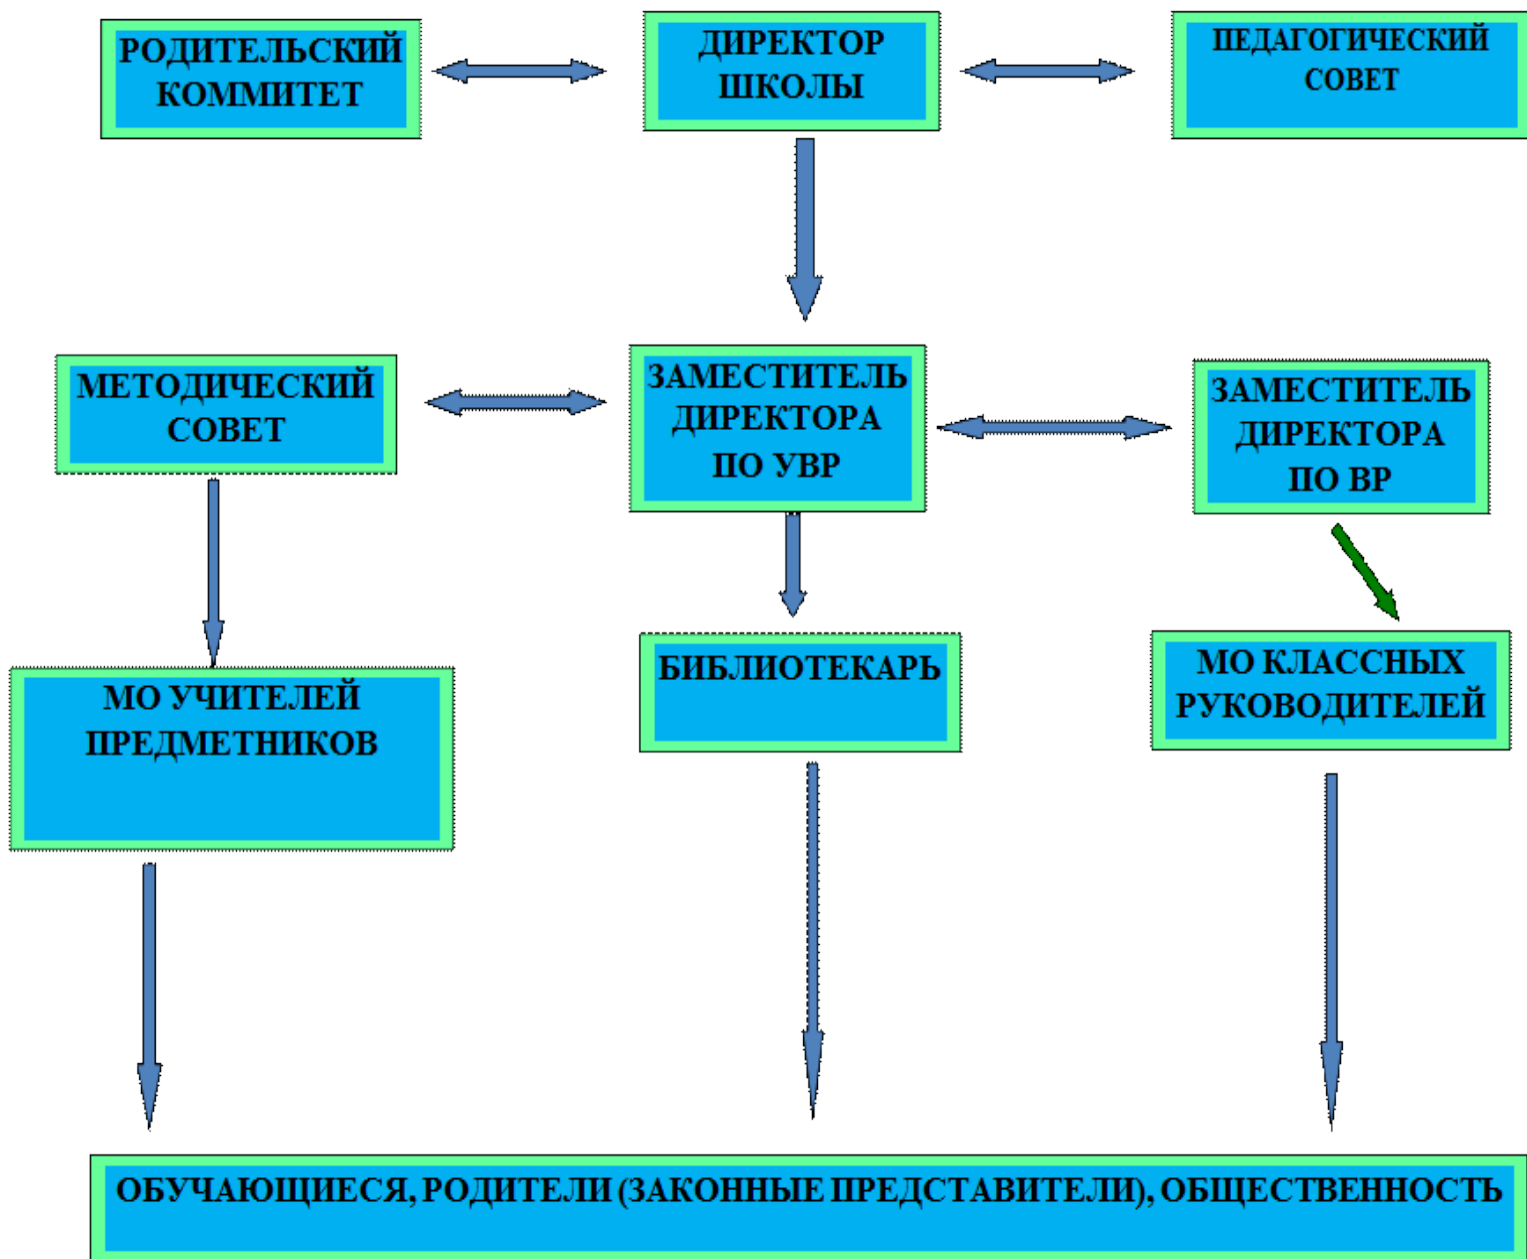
РОДИТЕЛЬСКИЙ КОММИТЕТ

ДИРЕКТОР ШКОЛЫ

ПЕДАГОГИЧЕСКИЙ СОВЕТ

МЕТОДИЧЕСКИЙ СОВЕТ

ЗАМЕСТИТЕЛЬ ДИРЕКТОРА ПО УВР

ЗАМЕСТИТЕЛЬ ДИРЕКТОРА ПО ВР

МО УЧИТЕЛЕЙ ПРЕДМЕТНИКОВ

БИБЛИОТЕКАРЬ

МО КЛАССНЫХ РУКОВОДИТЕЛЕЙ

ОБУЧАЮЩИЕСЯ, РОДИТЕЛИ (ЗАКОННЫЕ ПРЕДСТАВИТЕЛИ), ОБЩЕСТВЕННОСТЬ